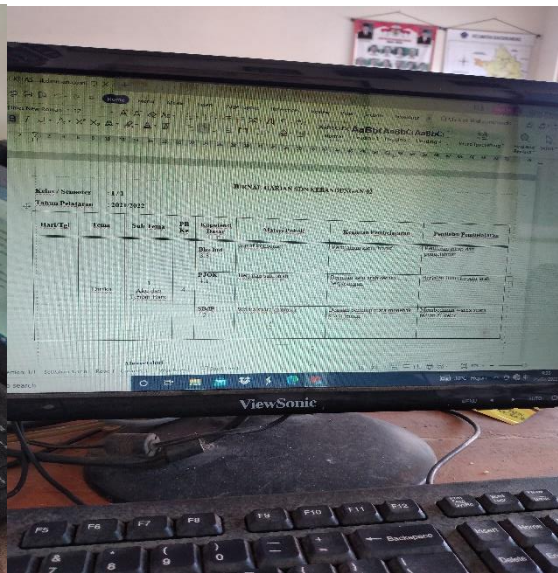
JURNAL HARIAN GURU KELAS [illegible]

Kelas / Semester : 1 / 1
Tahun Pelajaran : 2021/2022

| Hari/Tgl | Tema | Sub Tema | PB Ke | Kompetensi Dasar | Materi Pokok | Kegiatan Pembelajaran | Penilaian Pembelajaran |
|---|---|---|---|---|---|---|---|
| | 1 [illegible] | Aku dan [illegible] | 2 | Bhs Ind 3.3 | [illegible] | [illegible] | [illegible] |
| | | | | PJOK 3.1 | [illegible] | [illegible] | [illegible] |
| | | | | SBdP | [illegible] | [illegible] | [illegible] |

ViewSonic

F5 F6 F7 F8 F9 F10 F11 F12
Backspace
Insert
Delete